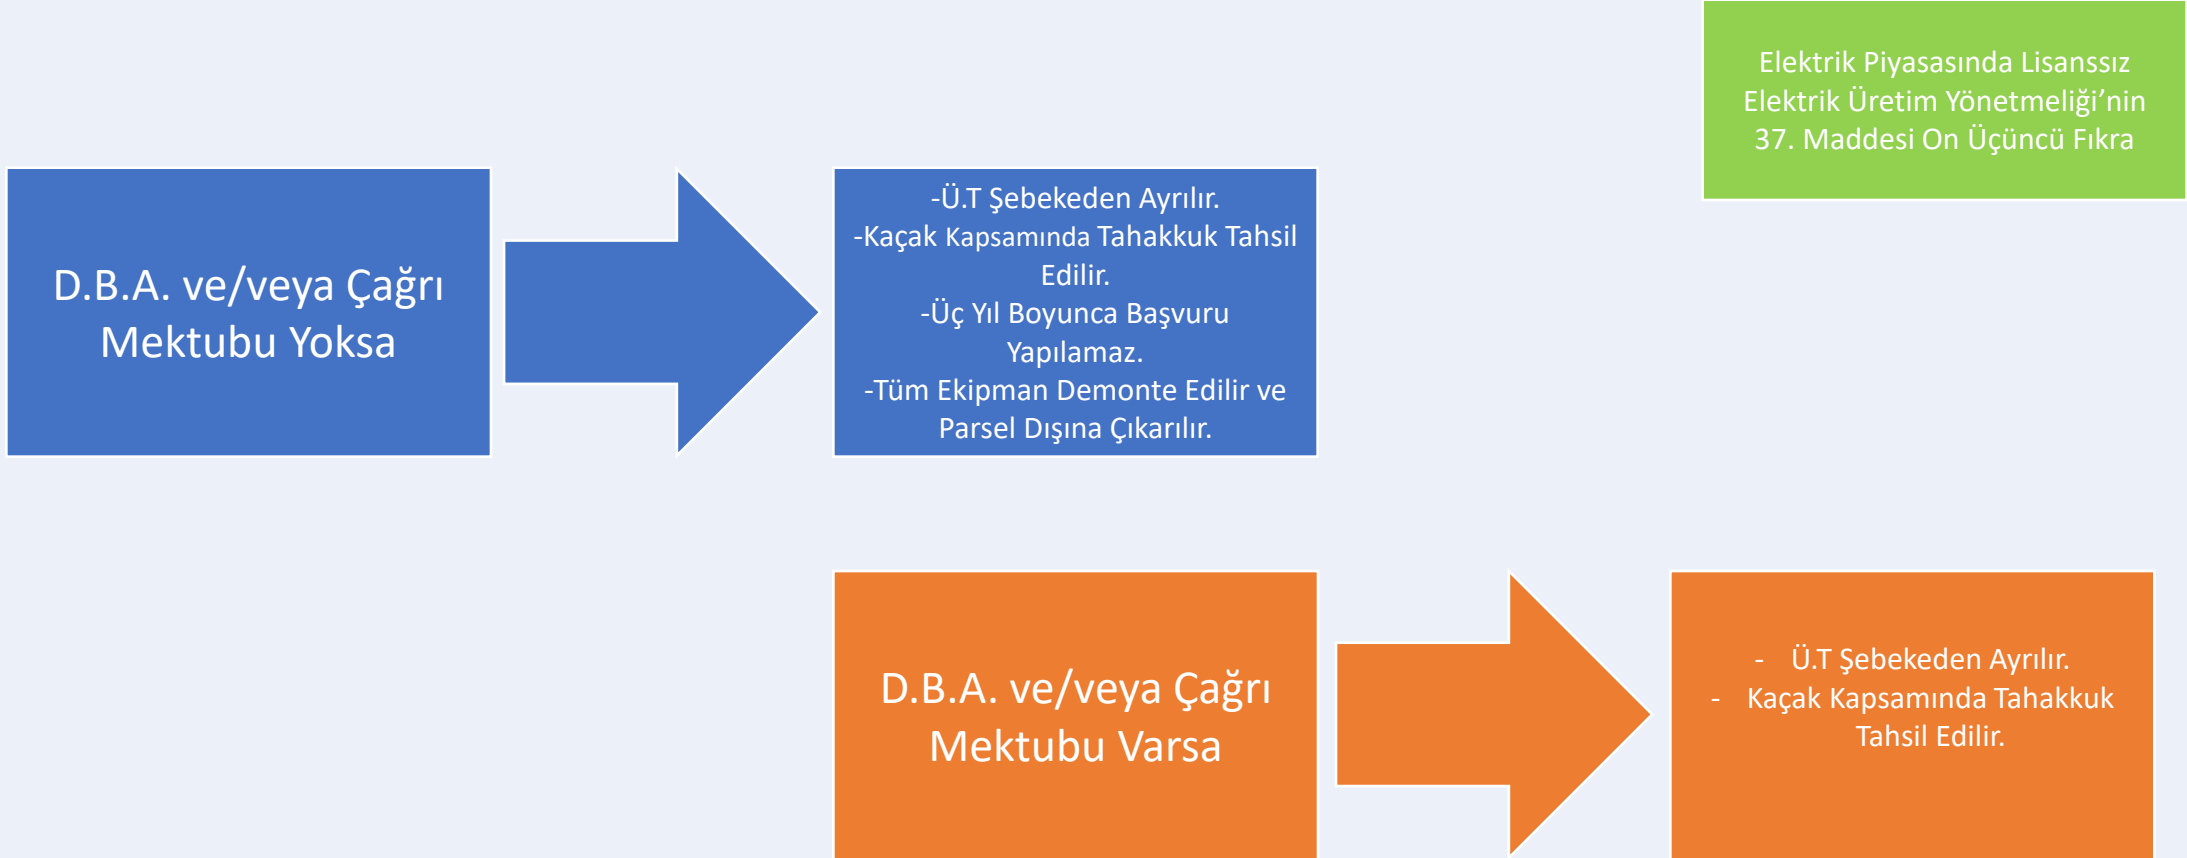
Elektrik Piyasasında Lisanssız Elektrik Üretim Yönetmeliği'nin 37. Maddesi On Üçüncü Fıkra

D.B.A. ve/veya Çağrı Mektubu Yoksa

-Ü.T Şebekeden Ayrılır.
-Kaçak Kapsamında Tahakkuk Tahsil Edilir.
-Üç Yıl Boyunca Başvuru Yapılamaz.
-Tüm Ekipman Demonte Edilir ve Parsel Dışına Çıkarılır.

D.B.A. ve/veya Çağrı Mektubu Varsa

- Ü.T Şebekeden Ayrılır.
- Kaçak Kapsamında Tahakkuk Tahsil Edilir.